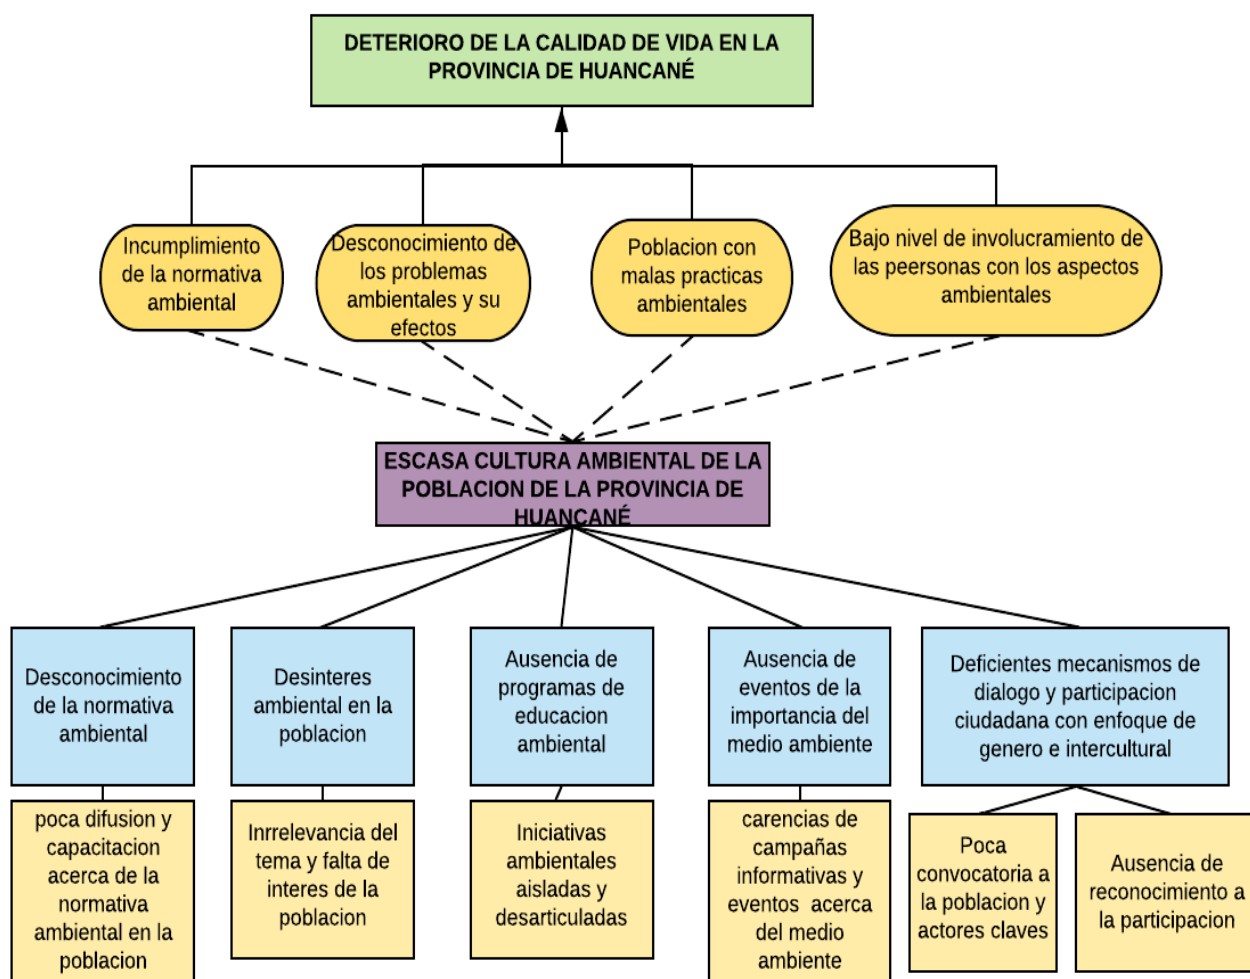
DETERIORO DE LA CALIDAD DE VIDA EN LA PROVINCIA DE HUANCANÉ

Incumplimiento de la normativa ambiental

Desconocimiento de los problemas ambientales y su efectos

Poblacion con malas practicas ambientales

Bajo nivel de involucramiento de las peersonas con los aspectos ambientales

ESCASA CULTURA AMBIENTAL DE LA POBLACION DE LA PROVINCIA DE HUANCANÉ

Desconocimiento de la normativa ambiental

Desinteres ambiental en la poblacion

Ausencia de programas de educacion ambiental

Ausencia de eventos de la importancia del medio ambiente

Deficientes mecanismos de dialogo y participacion ciudadana con enfoque de genero e intercultural

poca difusion y capacitacion acerca de la normativa ambiental en la poblacion

Inrrelevancia del tema y falta de interes de la poblacion

Iniciativas ambientales aisladas y desarticuladas

carencias de campañas informativas y eventos acerca del medio ambiente

Poca convocatoria a la poblacion y actores claves

Ausencia de reconocimiento a la participacion